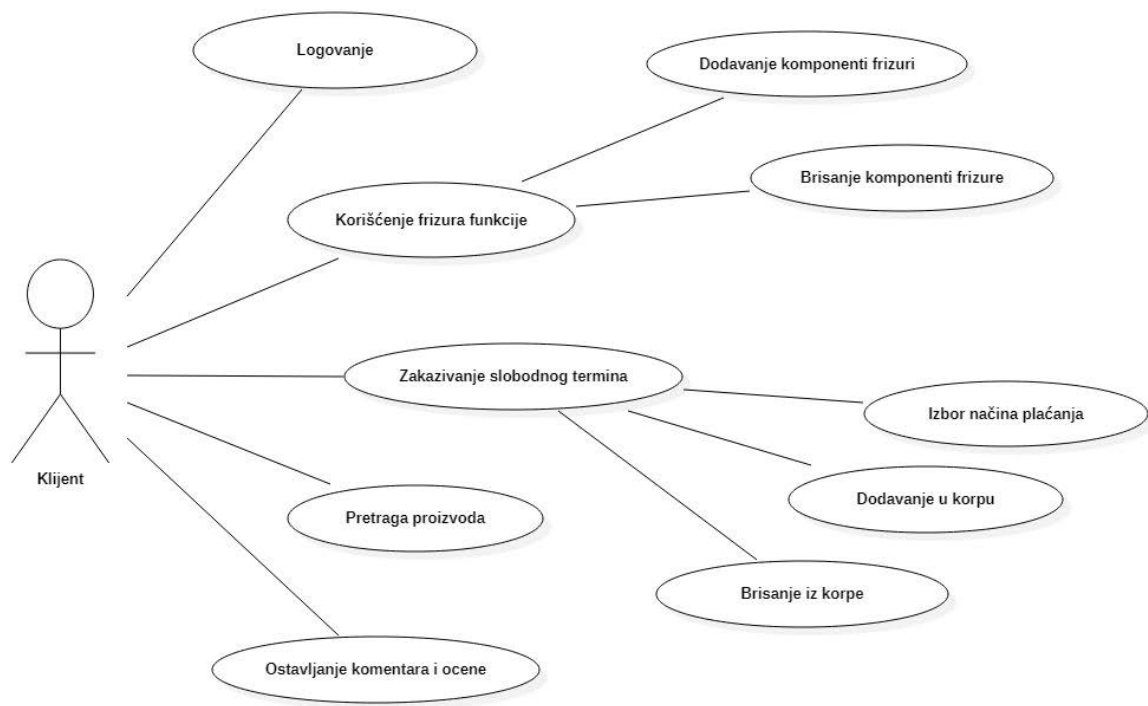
Logovanje

Dodavanje komponenti frizuri

Brisanje komponenti frizure

Korišćenje frizura funkcije

Klijent

Zakazivanje slobodnog termina

Izbor načina plaćanja

Dodavanje u korpu

Pretraga proizvoda

Brisanje iz korpe

Ostavljanje komentara i ocene